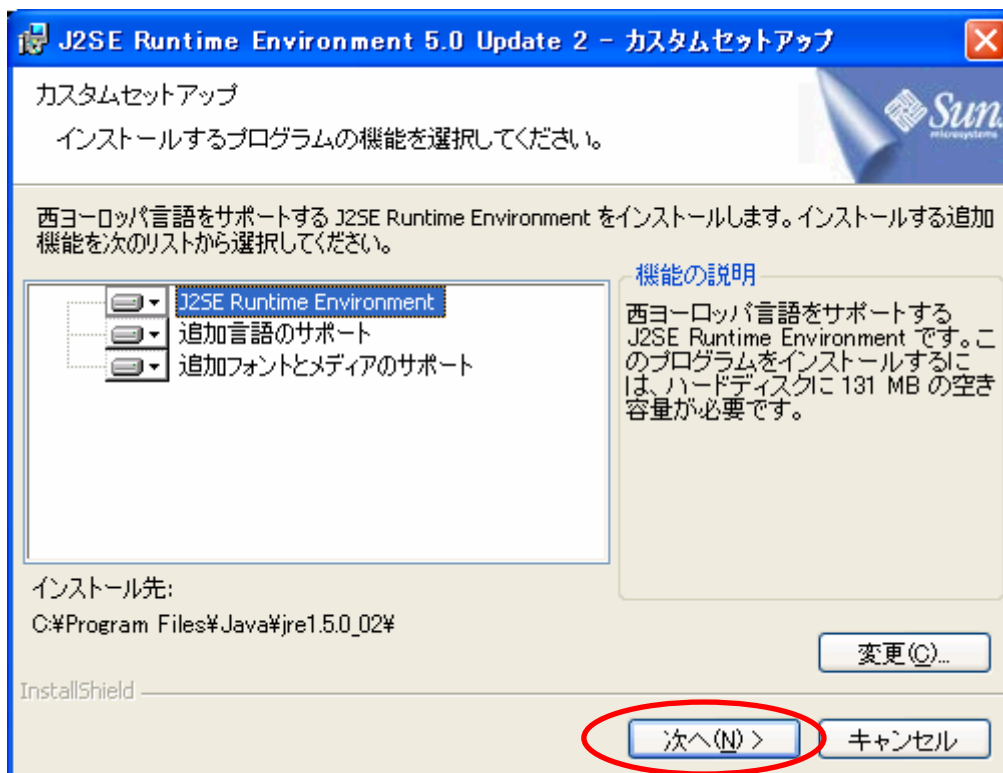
J2SE Runtime Environment 5.0 Update 2 - カスタムセットアップ

カスタムセットアップ

インストールするプログラムの機能を選択してください。

Sun microsystems

西ヨーロッパ言語をサポートする J2SE Runtime Environment をインストールします。インストールする追加機能を次のリストから選択してください。

J2SE Runtime Environment
追加言語のサポート
追加フォントとメディアのサポート

機能の説明

西ヨーロッパ言語をサポートする J2SE Runtime Environment です。このプログラムをインストールするには、ハードディスクに 131 MB の空き容量が必要です。

インストール先:

C:¥Program Files¥Java¥jre1.5.0_02¥

変更(C)...

InstallShield

次へ(N) >

キャンセル